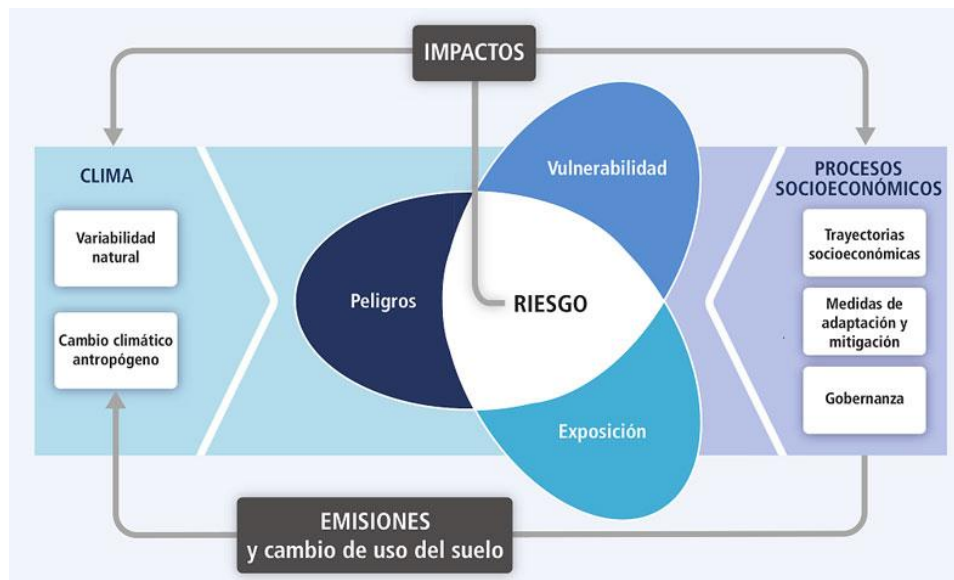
IMPACTOS

CLIMA

Variabilidad natural

Cambio climático antropógeno

Vulnerabilidad

Peligros

RIESGO

Exposición

PROCESOS SOCIOECONÓMICOS

Trayectorias socioeconómicas

Medidas de adaptación y mitigación

Gobernanza

EMISIONES
y cambio de uso del suelo